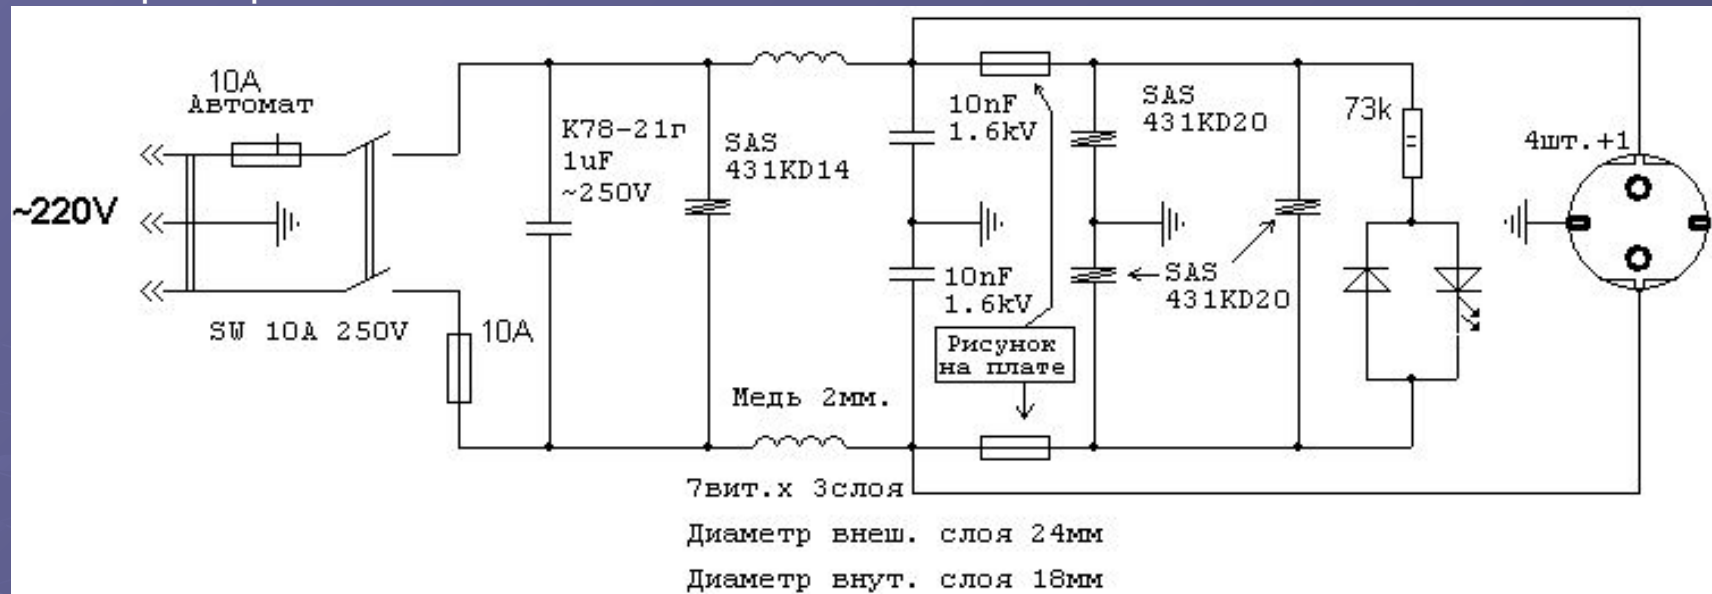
10A
Автомат

~220V

SW 10A 250V

10A

K78-21г
1uF
~250V

SAS
431KD14

Медь 2мм.

7вит.х 3слоя

Диаметр внеш. слоя 24мм

Диаметр внут. слоя 18мм

10nF
1.6kV

10nF
1.6kV

Рисунок
на плате

SAS
431KD20

SAS
431KD20

73k

4шт.+1